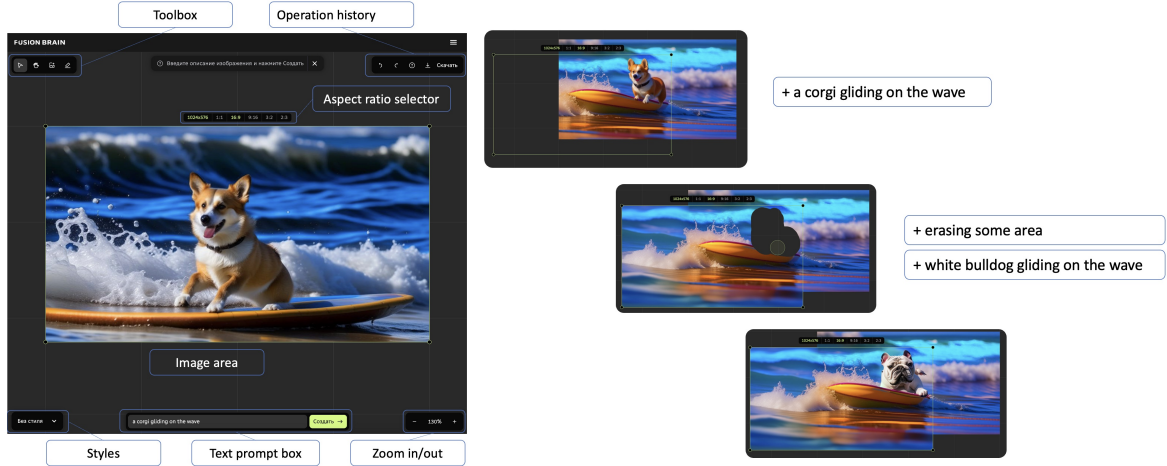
Toolbox

Operation history

FUSION BRAIN

Введите описание изображения и нажмите Создать

Скачать

Aspect ratio selector

1024x576 1:1 16:9 9:16 3:2 2:3

Image area

Без стиля

a corgi gliding on the wave

Создать

130%

Styles

Text prompt box

Zoom in/out

1024x576 1:1 16:9 9:16 3:2 2:3

+ a corgi gliding on the wave

1024x576 1:1 16:9 9:16 3:2 2:3

+ erasing some area

+ white bulldog gliding on the wave

1024x576 1:1 16:9 9:16 3:2 2:3